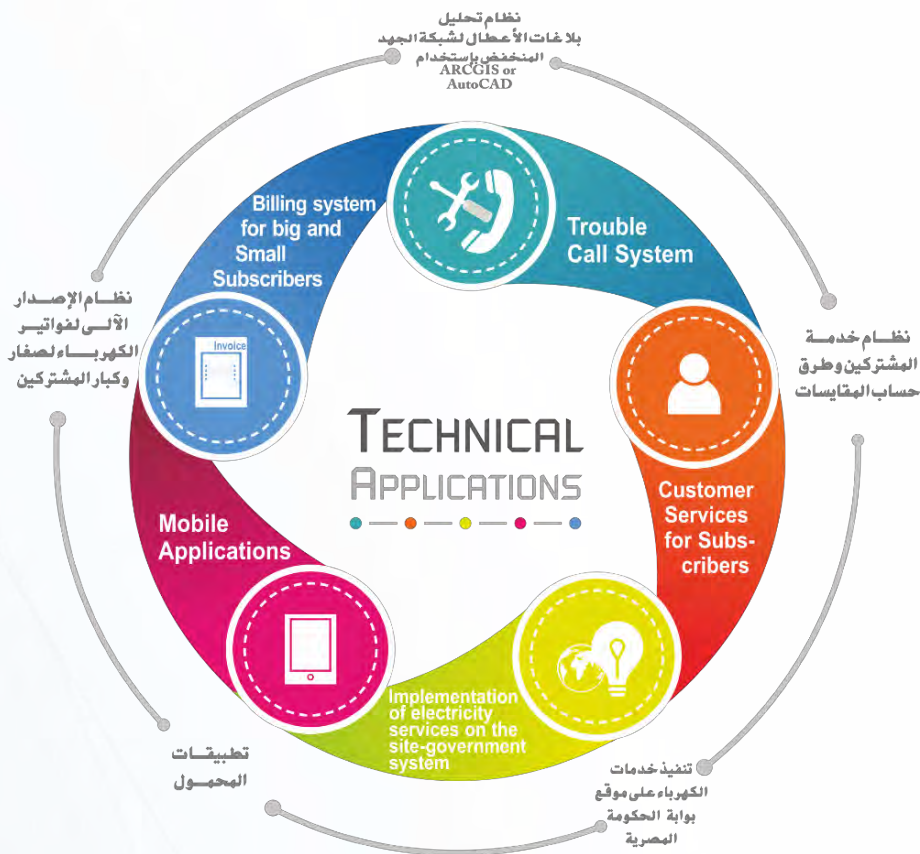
نظام تحليل بلاغات الأعطال لشبكة الجهد المنخفض باستخدام ARCGIS or AutoCAD

Billing system for big and Small Subscribers

Trouble Call System

نظام الإصدار الآلي لفواتير الكهرباء لصغار وكبار المشتركين

Invoice

نظام خدمة المشتركين وطرق حساب المقايسات

TECHNICAL APPLICATIONS

Customer Services for Subscribers

Mobile Applications

Implementation of electricity services on the site-government system

تطبيقات المحمول

تنفيذ خدمات الكهرباء على موقع بوابة الحكومة المصرية